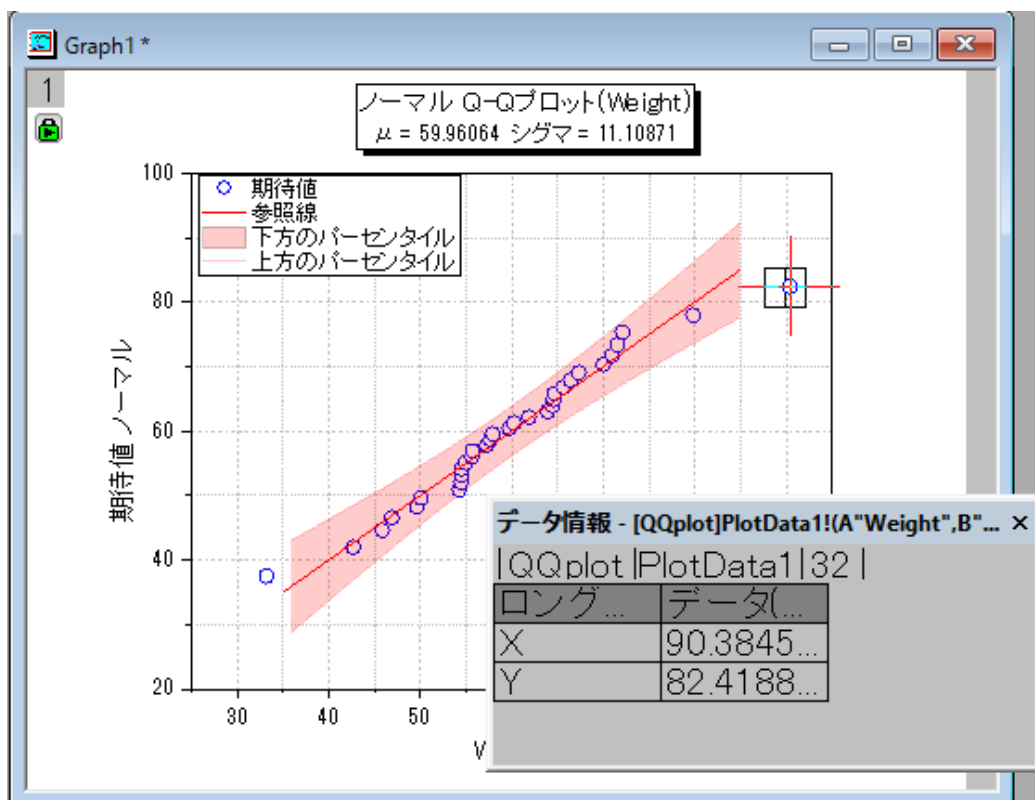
Graph1 *

1

ノーマル Q-Qプロット(Weight)
$\mu$ = 59.96064 シグマ = 11.10871

期待値
参照線
下方のパーセンタイル
上方のパーセンタイル

100
80
60
40
20

期待値 ノーマル

30
40
50
W

データ情報 - [QQplot]PlotData1!(A"Weight",B"... ×
|QQplot |PlotData1|32 |

| ロング... | データ(... |
|---|---|
| X | 90.3845... |
| Y | 82.4188... |